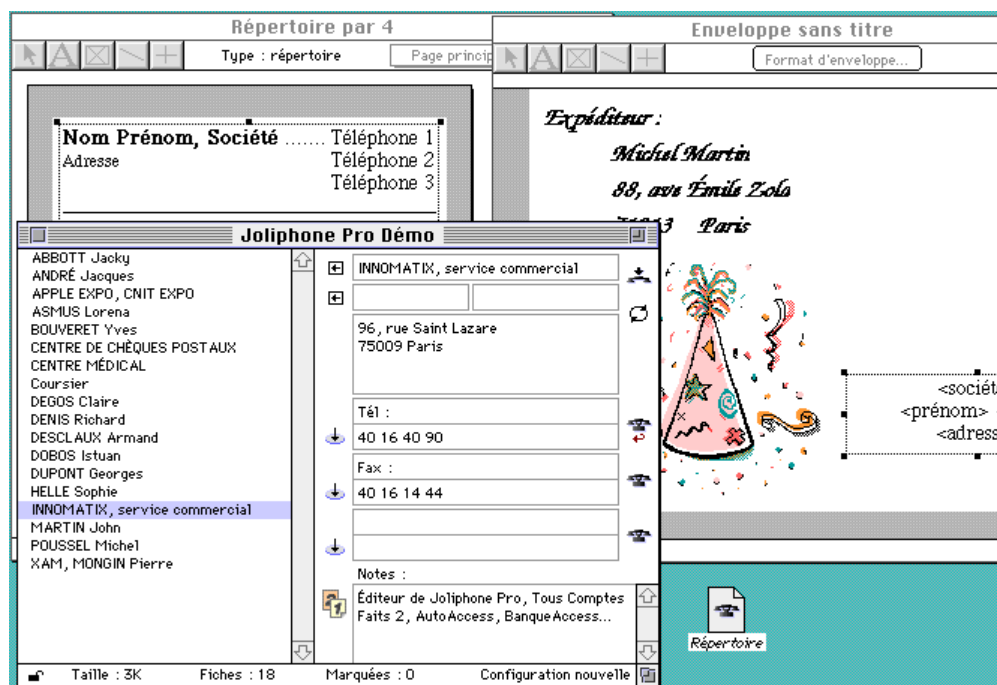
Répertoire par 4

Type : répertoire

Page princip

Nom Prénom, Société ....... Téléphone 1
Adresse Téléphone 2
Téléphone 3

Enveloppe sans titre

Format d'enveloppe...

Expéditeur :
Michel Martin
88, ave Émile Zola
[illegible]3 Paris

<sociét
<prénom>
<adress

Joliphone Pro Démo

ABBOTT Jacky
ANDRÉ Jacques
APPLE EXPO, CNIT EXPO
ASMUS Lorena
BOUVERET Yves
CENTRE DE CHÈQUES POSTAUX
CENTRE MÉDICAL
Coursier
DEGOS Claire
DENIS Richard
DESCLAUX Armand
DOBOS Istuan
DUPONT Georges
HELLE Sophie
INNOMATIX, service commercial
MARTIN John
POUSSEL Michel
XAM, MONGIN Pierre

INNOMATIX, service commercial

96, rue Saint Lazare
75009 Paris

Tél :
40 16 40 90

Fax :
40 16 14 44

Notes :
Éditeur de Joliphone Pro, Tous Comptes Faits 2, AutoAccess, BanqueAccess...

Taille : 3K Fiches : 18 Marquées : 0 Configuration nouvelle

Répertoire